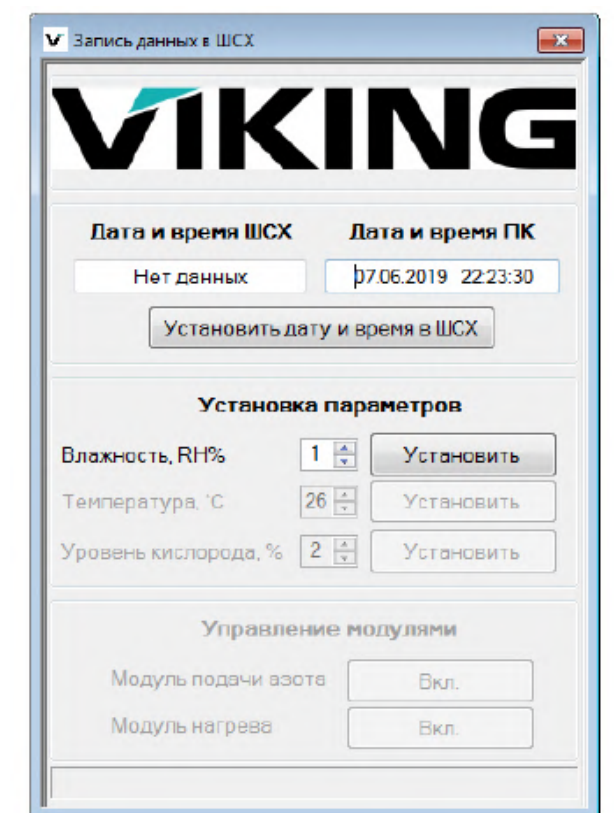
Запись данных в ШСХ

VIKING

Дата и время ШСХ
Дата и время ПК
Нет данных
07.06.2019 22:23:30
Установить дату и время в ШСХ

Установка параметров
Влажность, RH% 1 Установить
Температура, °С 26 Установить
Уровень кислорода, % 2 Установить

Управление модулями
Модуль подачи азота Вкл.
Модуль нагрева Вкл.